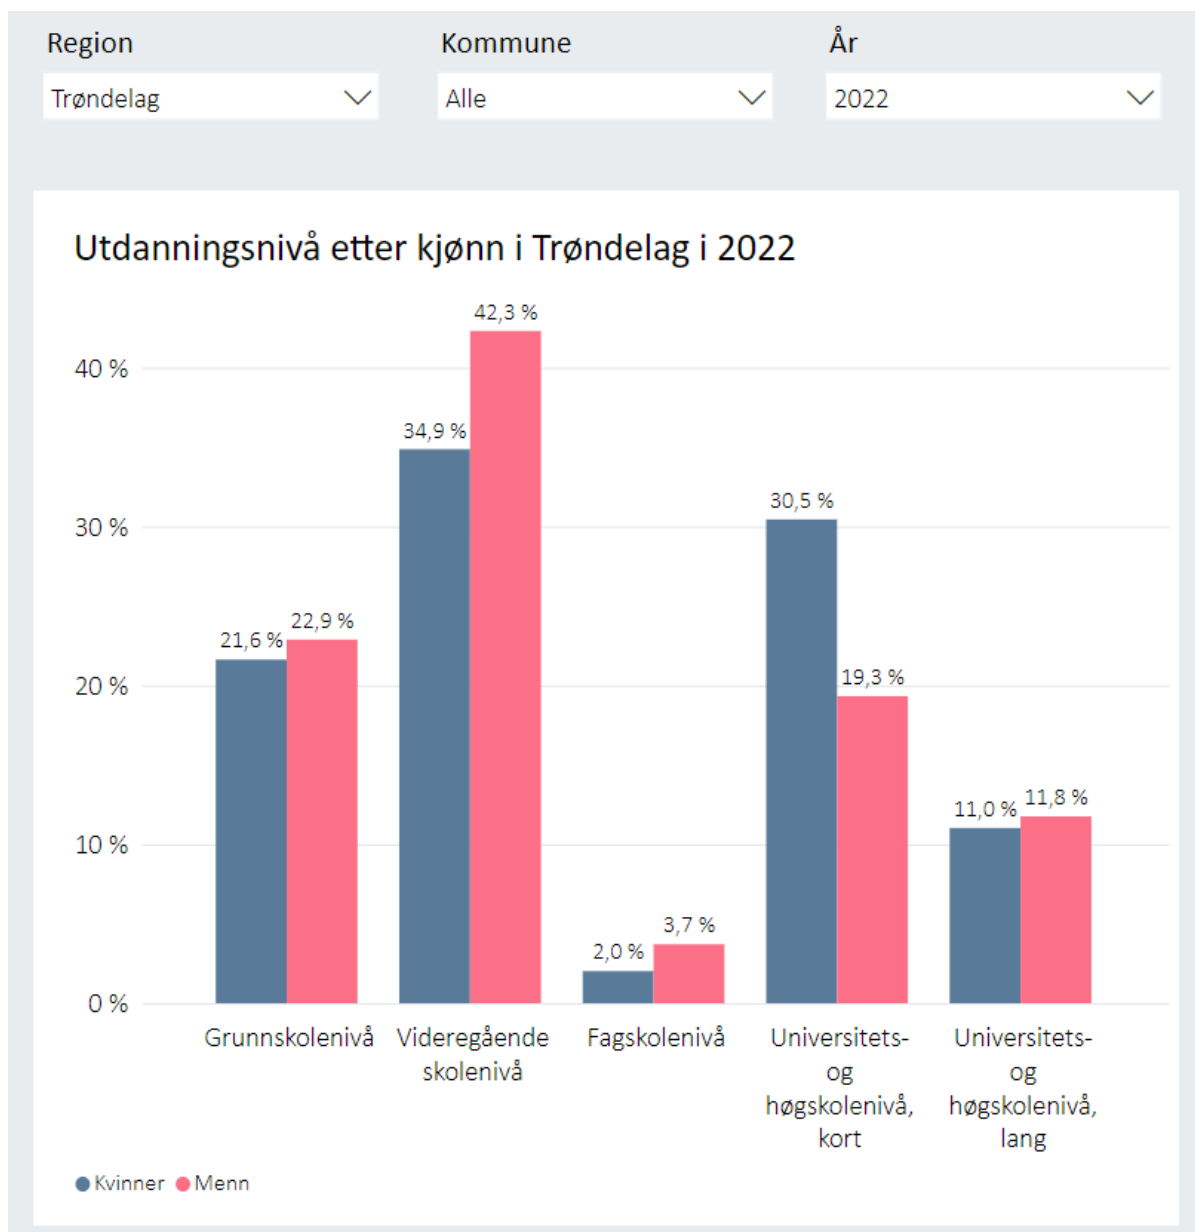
Region
Trøndelag

Kommune
Alle

År
2022

Utdanningsnivå etter kjønn i Trøndelag i 2022

40 %
30 %
20 %
10 %
0 %

21,6 %
22,9 %
34,9 %
42,3 %
2,0 %
3,7 %
30,5 %
19,3 %
11,0 %
11,8 %

Grunnskolenivå
Videregående skolenivå
Fagskolenivå
Universitets- og høgskolenivå, kort
Universitets- og høgskolenivå, lang

Kvinner
Menn